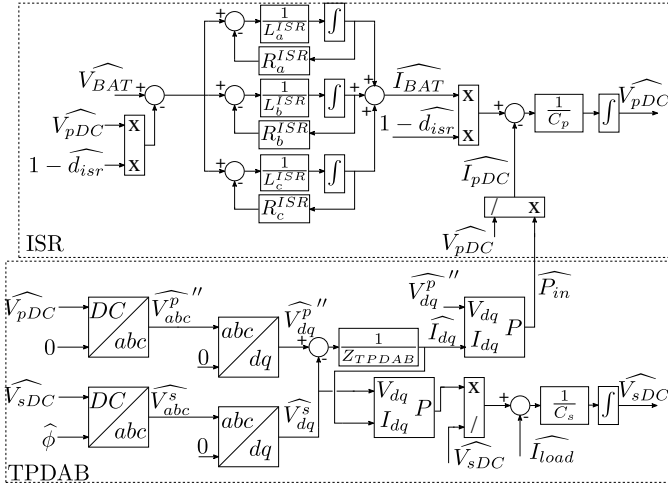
$\widehat{V_{BAT}}$ + -

+ - $\frac{1}{L_a^{ISR}}$ $\int$

$R_a^{ISR}$

+ - $\frac{1}{L_b^{ISR}}$ $\int$

$R_b^{ISR}$

+ - $\frac{1}{L_c^{ISR}}$ $\int$

$R_c^{ISR}$

+ + +

$\widehat{V_{pDC}}$ X

$1-\widehat{d_{isr}}$ X

$\widehat{I_{BAT}}$ X

$1-\widehat{d_{isr}}$ X

+ - $\frac{1}{C_p}$ $\int$ $\widehat{V_{pDC}}$

$\widehat{I_{pDC}}$

/ X

$\widehat{V_{pDC}}$

ISR

$\widehat{V_{pDC}}$ DC abc $\widehat{V_{abc}^{p}}''$

0

abc dq $\widehat{V_{dq}^{p}}''$

0

+ - $\frac{1}{Z_{TPDAB}}$ $\widehat{I_{dq}}$

$\widehat{V_{dq}^{p}}''$

$V_{dq}$ $I_{dq}$ P

$\widehat{P_{in}}$

$\widehat{V_{sDC}}$ DC abc $\widehat{V_{abc}^{s}}$

$\widehat{\phi}$

abc dq $\widehat{V_{dq}^{s}}$

0

$V_{dq}$ $I_{dq}$ P

X /

$\widehat{V_{sDC}}$

+ - $\frac{1}{C_s}$ $\int$ $\widehat{V_{sDC}}$

$\widehat{I_{load}}$

TPDAB